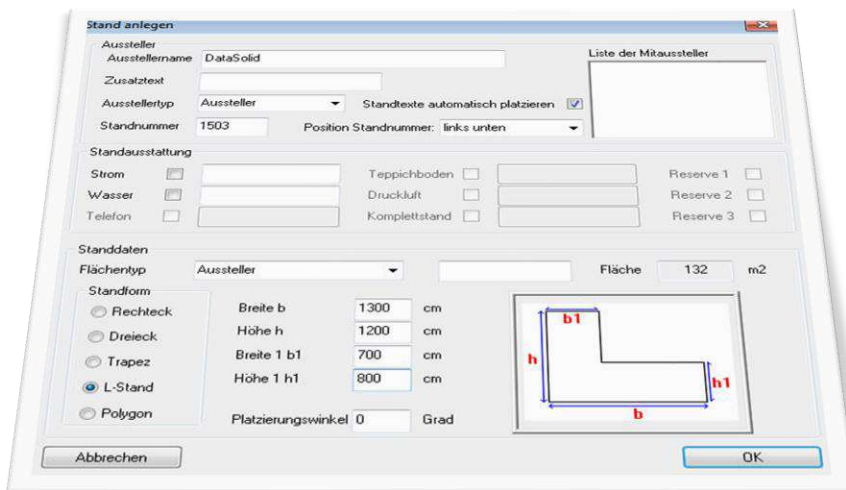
Stand anlegen

Aussteller
Ausstellername DataSolid
Zusatztext
Ausstellertyp Aussteller
Standtexte automatisch platzieren
Standnummer 1503
Position Standnummer: links unten
Liste der Mitaussteller

Standausstattung
Strom
Wasser
Telefon
Teppichboden
Druckluft
Komplettstand
Reserve 1
Reserve 2
Reserve 3

Standdaten
Flächentyp Aussteller
Fläche 132 m2
Standform
Rechteck
Dreieck
Trapez
L-Stand
Polygon
Breite b 1300 cm
Höhe h 1200 cm
Breite 1 b1 700 cm
Höhe 1 h1 800 cm
Platzierungswinkel 0 Grad
b1
h
h1
b

Abbrechen
OK